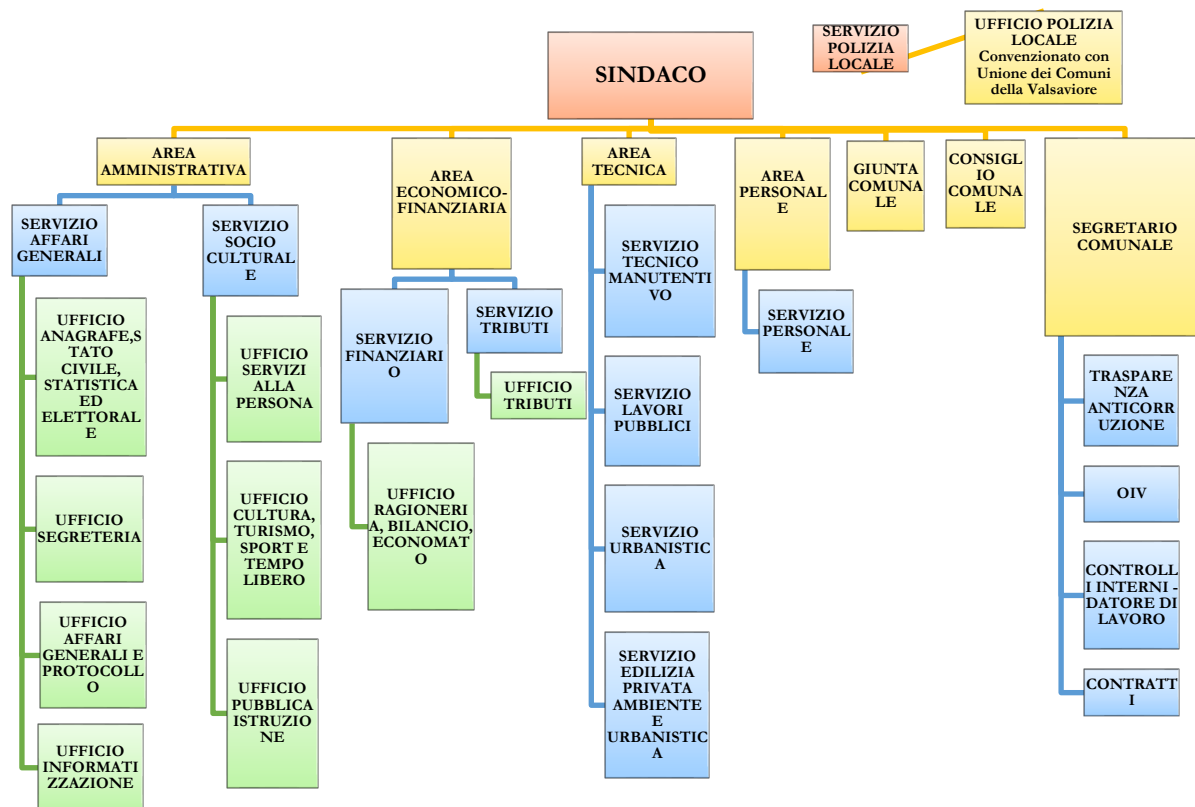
SERVIZIO POLIZIA LOCALE

UFFICIO POLIZIA LOCALE Convenzionato con Unione dei Comuni della Valsaviore

SINDACO

AREA AMMINISTRATIVA

SERVIZIO AFFARI GENERALI

UFFICIO ANAGRAFE,STATO CIVILE, STATISTICA ED ELETTORALE

UFFICIO SEGRETERIA

UFFICIO AFFARI GENERALI E PROTOCOLLO

UFFICIO INFORMATIZZAZIONE

SERVIZIO SOCIO CULTURALE

UFFICIO SERVIZI ALLA PERSONA

UFFICIO CULTURA, TURISMO, SPORT E TEMPO LIBERO

UFFICIO PUBBLICA ISTRUZIONE

AREA ECONOMICO-FINANZIARIA

SERVIZIO FINANZIARIO

UFFICIO RAGIONERIA, BILANCIO, ECONOMATO

SERVIZIO TRIBUTI

UFFICIO TRIBUTI

AREA TECNICA

SERVIZIO TECNICO MANUTENTIVO

SERVIZIO LAVORI PUBBLICI

SERVIZIO URBANISTICA

SERVIZIO EDILIZIA PRIVATA AMBIENTE E URBANISTICA

AREA PERSONALE

SERVIZIO PERSONALE

GIUNTA COMUNALE

CONSIGLIO COMUNALE

SEGRETARIO COMUNALE

TRASPARENZA ANTICORRUZIONE

OIV

CONTROLLI INTERNI - DATORE DI LAVORO

CONTRATTI